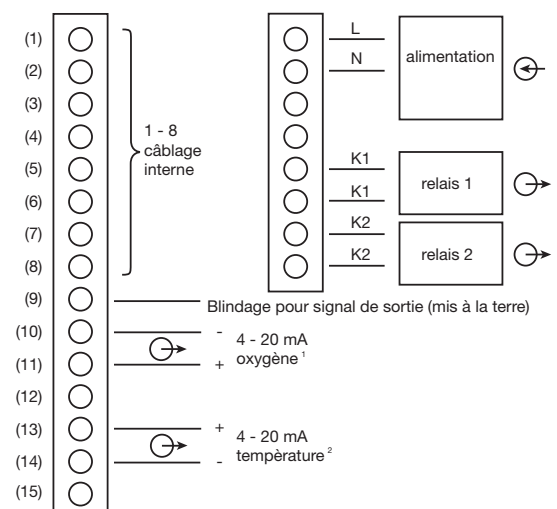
(1)
(2)
(3)
(4)
(5)
(6)
(7)
(8)
(9)
(10)
(11)
(12)
(13)
(14)
(15)

1 - 8
câblage
interne

L
N
alimentation

K1
K1
relais 1

K2
K2
relais 2

Blindage pour signal de sortie (mis à la terre)

-
+
4 - 20 mA
oxygène $^1$

+
-
4 - 20 mA
tempèrature $^2$